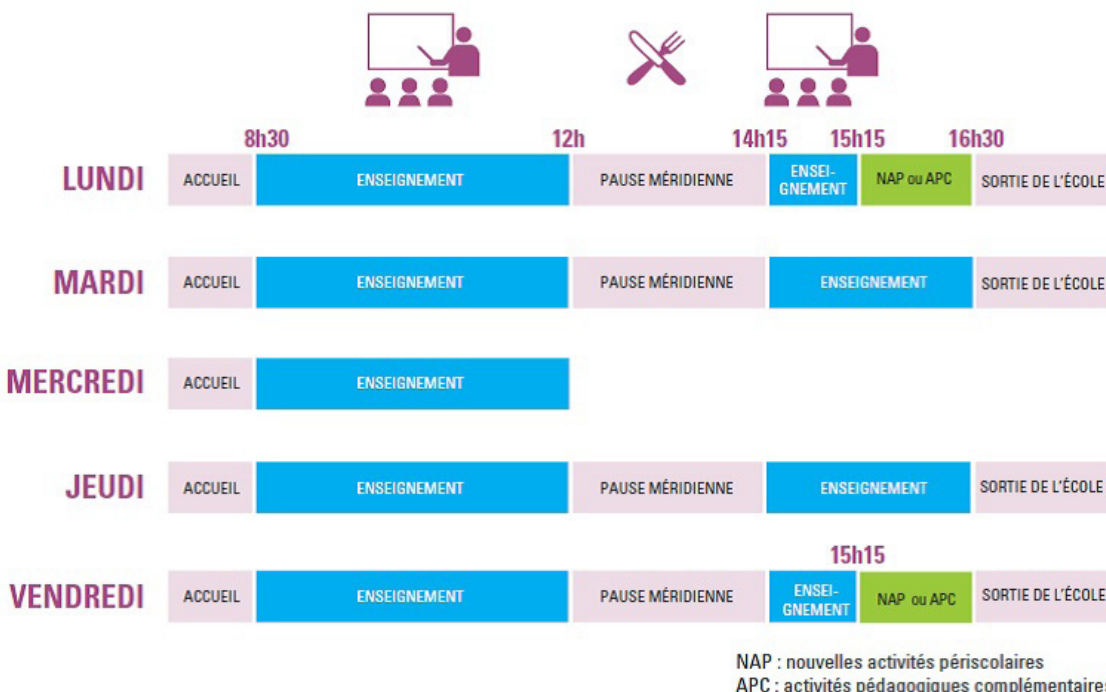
8h30 12h 14h15 15h15 16h30

| | | | | | | |
|---|---|---|---|---|---|---|
| LUNDI | ACCUEIL | ENSEIGNEMENT | PAUSE MÉRIDIENNE | ENSEIGNEMENT | NAP ou APC | SORTIE DE L'ÉCOLE |
| MARDI | ACCUEIL | ENSEIGNEMENT | PAUSE MÉRIDIENNE | ENSEIGNEMENT | | SORTIE DE L'ÉCOLE |
| MERCREDI | ACCUEIL | ENSEIGNEMENT | | | | |
| JEUDI | ACCUEIL | ENSEIGNEMENT | PAUSE MÉRIDIENNE | ENSEIGNEMENT | | SORTIE DE L'ÉCOLE |
| VENDREDI | ACCUEIL | ENSEIGNEMENT | PAUSE MÉRIDIENNE | ENSEIGNEMENT | NAP ou APC | SORTIE DE L'ÉCOLE |

15h15

NAP : nouvelles activités périscolaires
APC : activités pédagogiques complémentaires